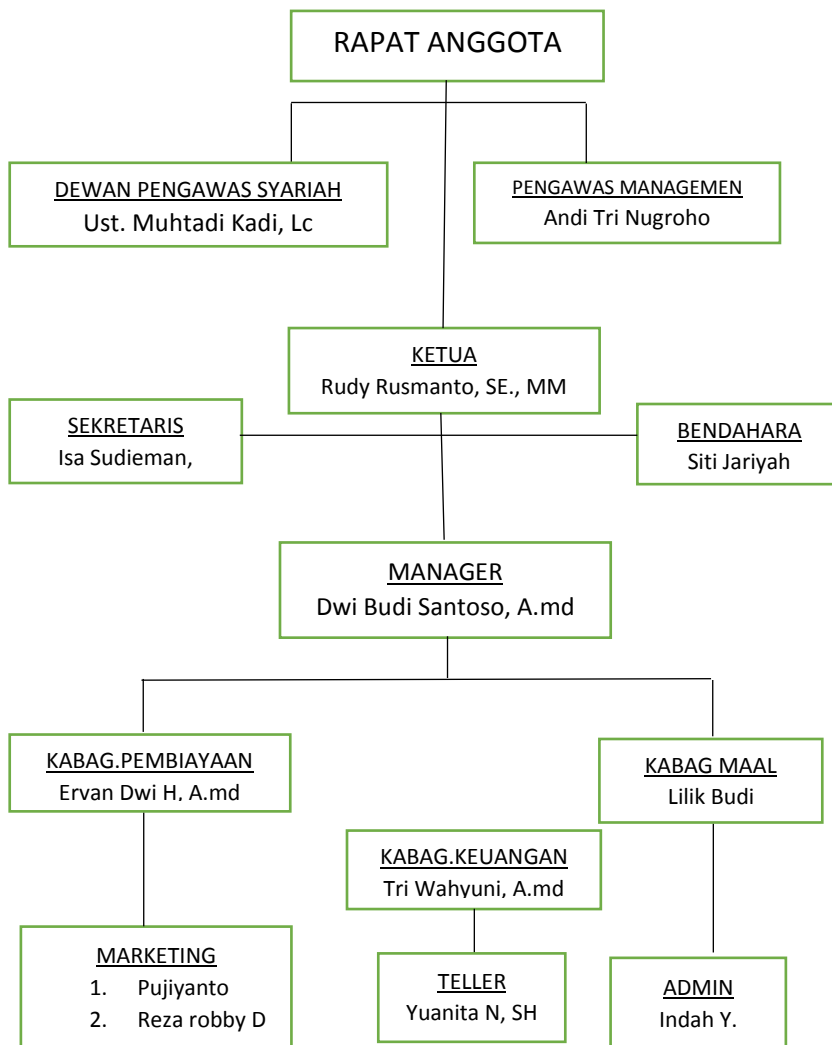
RAPAT ANGGOTA

DEWAN PENGAWAS SYARIAH
Ust. Muhtadi Kadi, Lc

PENGAWAS MANAGEMEN
Andi Tri Nugroho

KETUA
Rudy Rusmanto, SE., MM

SEKRETARIS
Isa Sudieman,

BENDAHARA
Siti Jariyah

MANAGER
Dwi Budi Santoso, A.md

KABAG.PEMBIAYAAN
Ervan Dwi H, A.md

KABAG MAAL
Lilik Budi

KABAG.KEUANGAN
Tri Wahyuni, A.md

MARKETING
1. Pujiyanto
2. Reza robby D

TELLER
Yuanita N, SH

ADMIN
Indah Y.